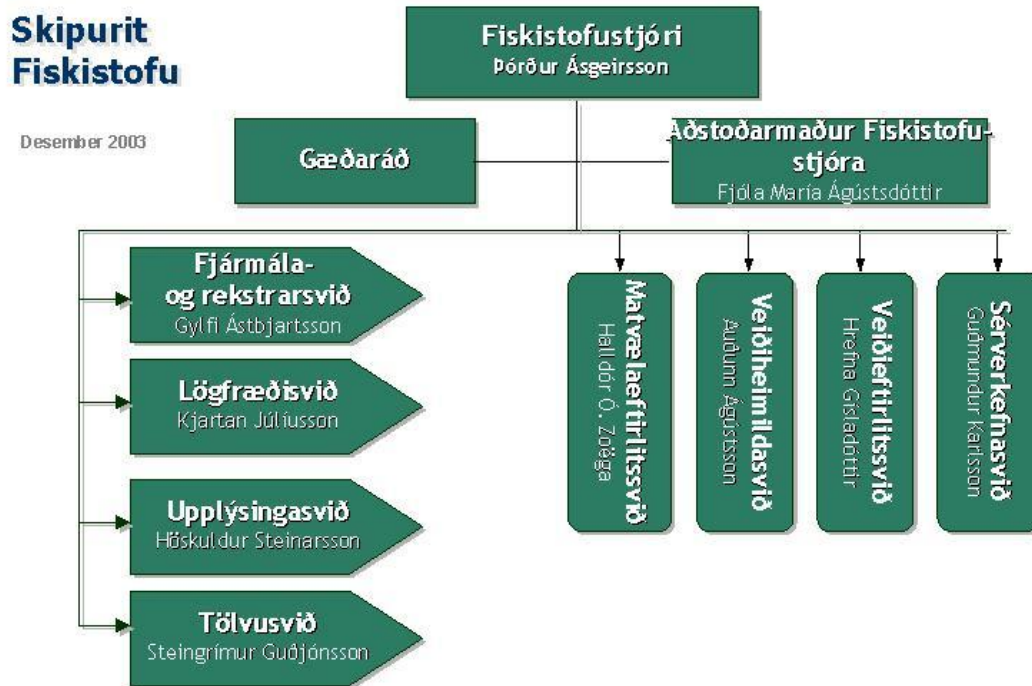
Skipurit Fiskistofu

Desember 2003

Fiskistofustjóri
Þórður Ásgeirsson

Gæðaráð

Aðstoðarmaður Fiskistofustjóra
Fjóla María Ágústsdóttir

Fjármála- og rekstrarsvið
Gylfi Ástbjartsson

Lögfræðisvið
Kjartan Júlíusson

Upplýsingasvið
Höskuldur Steinarsson

Tölvusvið
Steingrímur Guðjónsson

Matvælaeftirlitssvið
Halldór Ó. Zoëga

Veiðiheimildasvið
Auðunn Ágústsson

Veiðieftirlitssvið
Hrefna Gísladóttir

Sérverkefnasvið
Guðmundur Karlsson